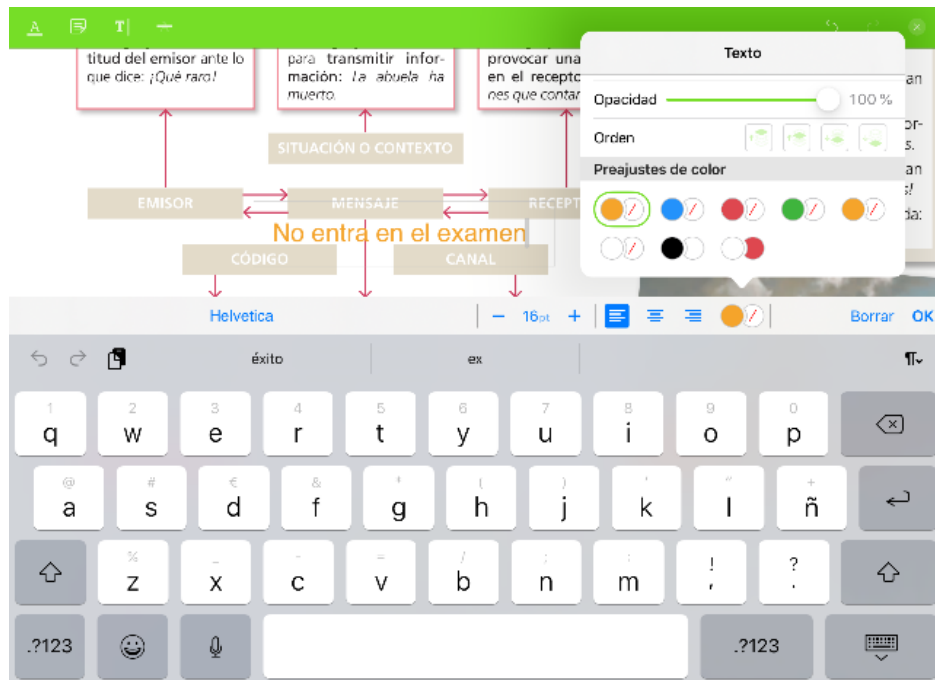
A T

titud del emisor ante lo que dice: ¡Qué raro!

para transmitir información: La abuela ha muerto.

provocar una en el recepto es que contar

SITUACIÓN O CONTEXTO

EMISOR

MENSAJE

RECEPT

No entra en el examen

CÓDIGO

CANAL

Texto

Opacidad 100 %

Orden

Preajustes de color

an

or-s.

an s!

da:

Helvetica − 16pt + Borrar OK

éxito ex

1 q 2 w 3 e 4 r 5 t 6 y 7 u 8 i 9 o 0 p

@ a # s € d & f * g ( h ) j ' k " l + ñ

% z _ x - c = v / b ; n : m ! , ? .

.?123 .?123